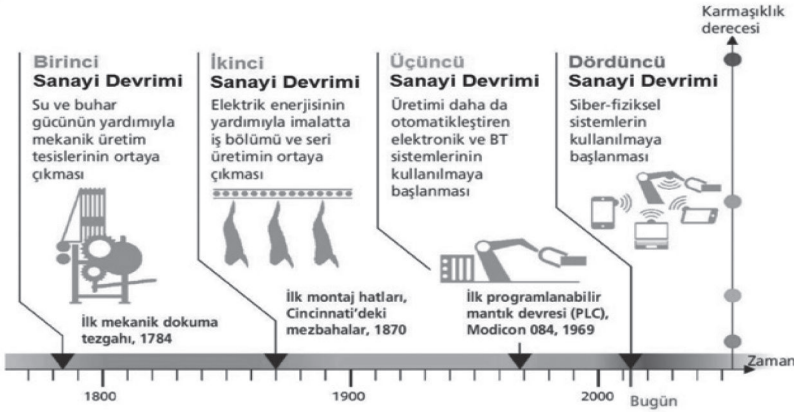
Karmaşıklık derecesi

Birinci
Sanayi Devrimi
Su ve buhar gücünün yardımıyla mekanik üretim tesislerinin ortaya çıkması

İkinci
Sanayi Devrimi
Elektrik enerjisinin yardımıyla imalatta iş bölümü ve seri üretimin ortaya çıkması

Üçüncü
Sanayi Devrimi
Üretimi daha da otomatikleştiren elektronik ve BT sistemlerinin kullanılmaya başlanması

Dördüncü
Sanayi Devrimi
Siber-fiziksel sistemlerin kullanılmaya başlanması

İlk mekanik dokuma tezgahı, 1784

İlk montaj hatları, Cincinnati'deki mezbahalar, 1870

İlk programlanabilir mantık devresi (PLC), Modicon 084, 1969

Zaman

1800

1900

2000

Bugün